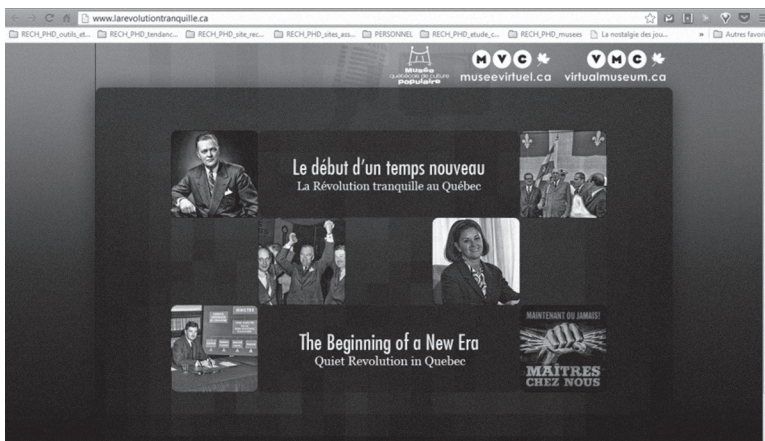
www.larevolutiontranquille.ca

RECH_PHD_outils_et... RECH_PHD_tendanc... RECH_PHD_site_rec... RECH_PHD_sites_ass... PERSONNEL RECH_PHD_etude_c... RECH_PHD_musees La nostalgie des jou... » Autres favori

Musée québécois de culture populaire

MVC museevirtuel.ca

VMC virtualmuseum.ca

Le début d'un temps nouveau
La Révolution tranquille au Québec

The Beginning of a New Era
Quiet Revolution in Quebec

MAINTENANT OU JAMAIS!
MAÎTRES CHEZ NOUS